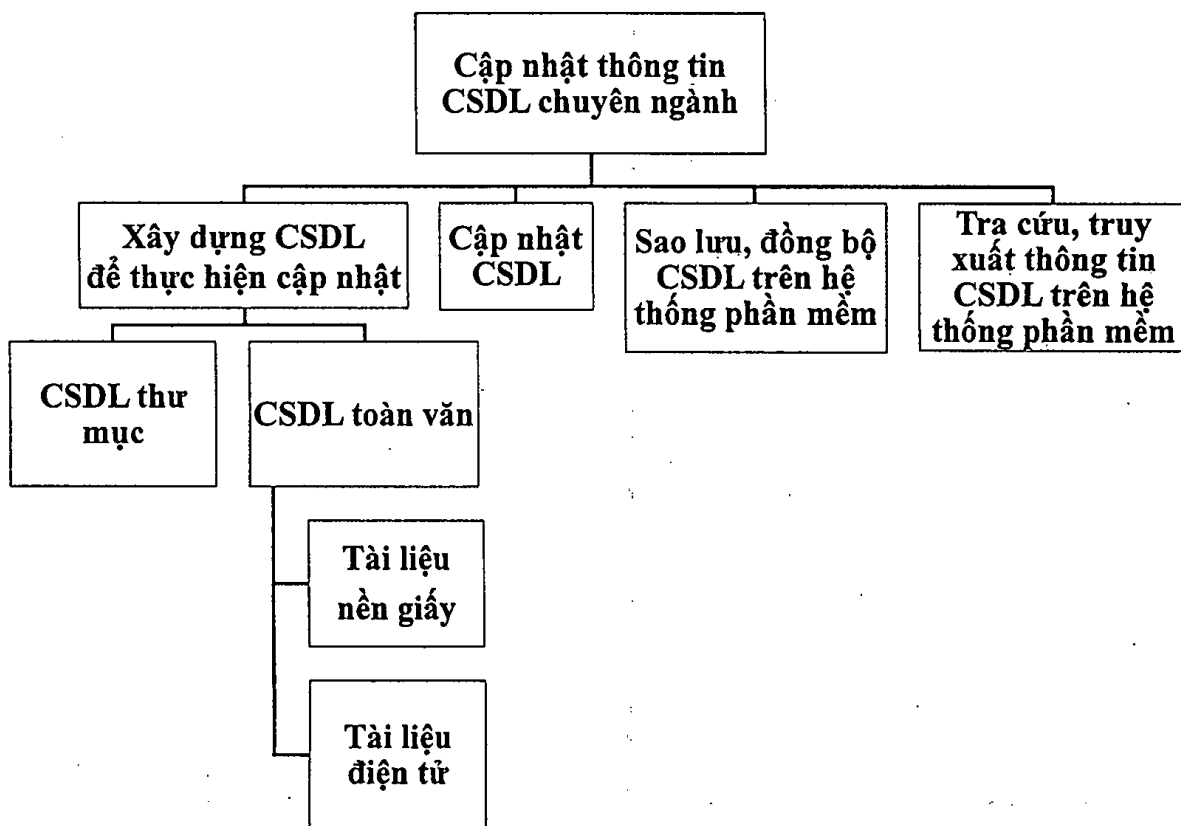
Cập nhật thông tin CSDL chuyên ngành

Xây dựng CSDL để thực hiện cập nhật

Cập nhật CSDL

Sao lưu, đồng bộ CSDL trên hệ thống phần mềm

Tra cứu, truy xuất thông tin CSDL trên hệ thống phần mềm

CSDL thư mục

CSDL toàn văn

Tài liệu nền giấy

Tài liệu điện tử